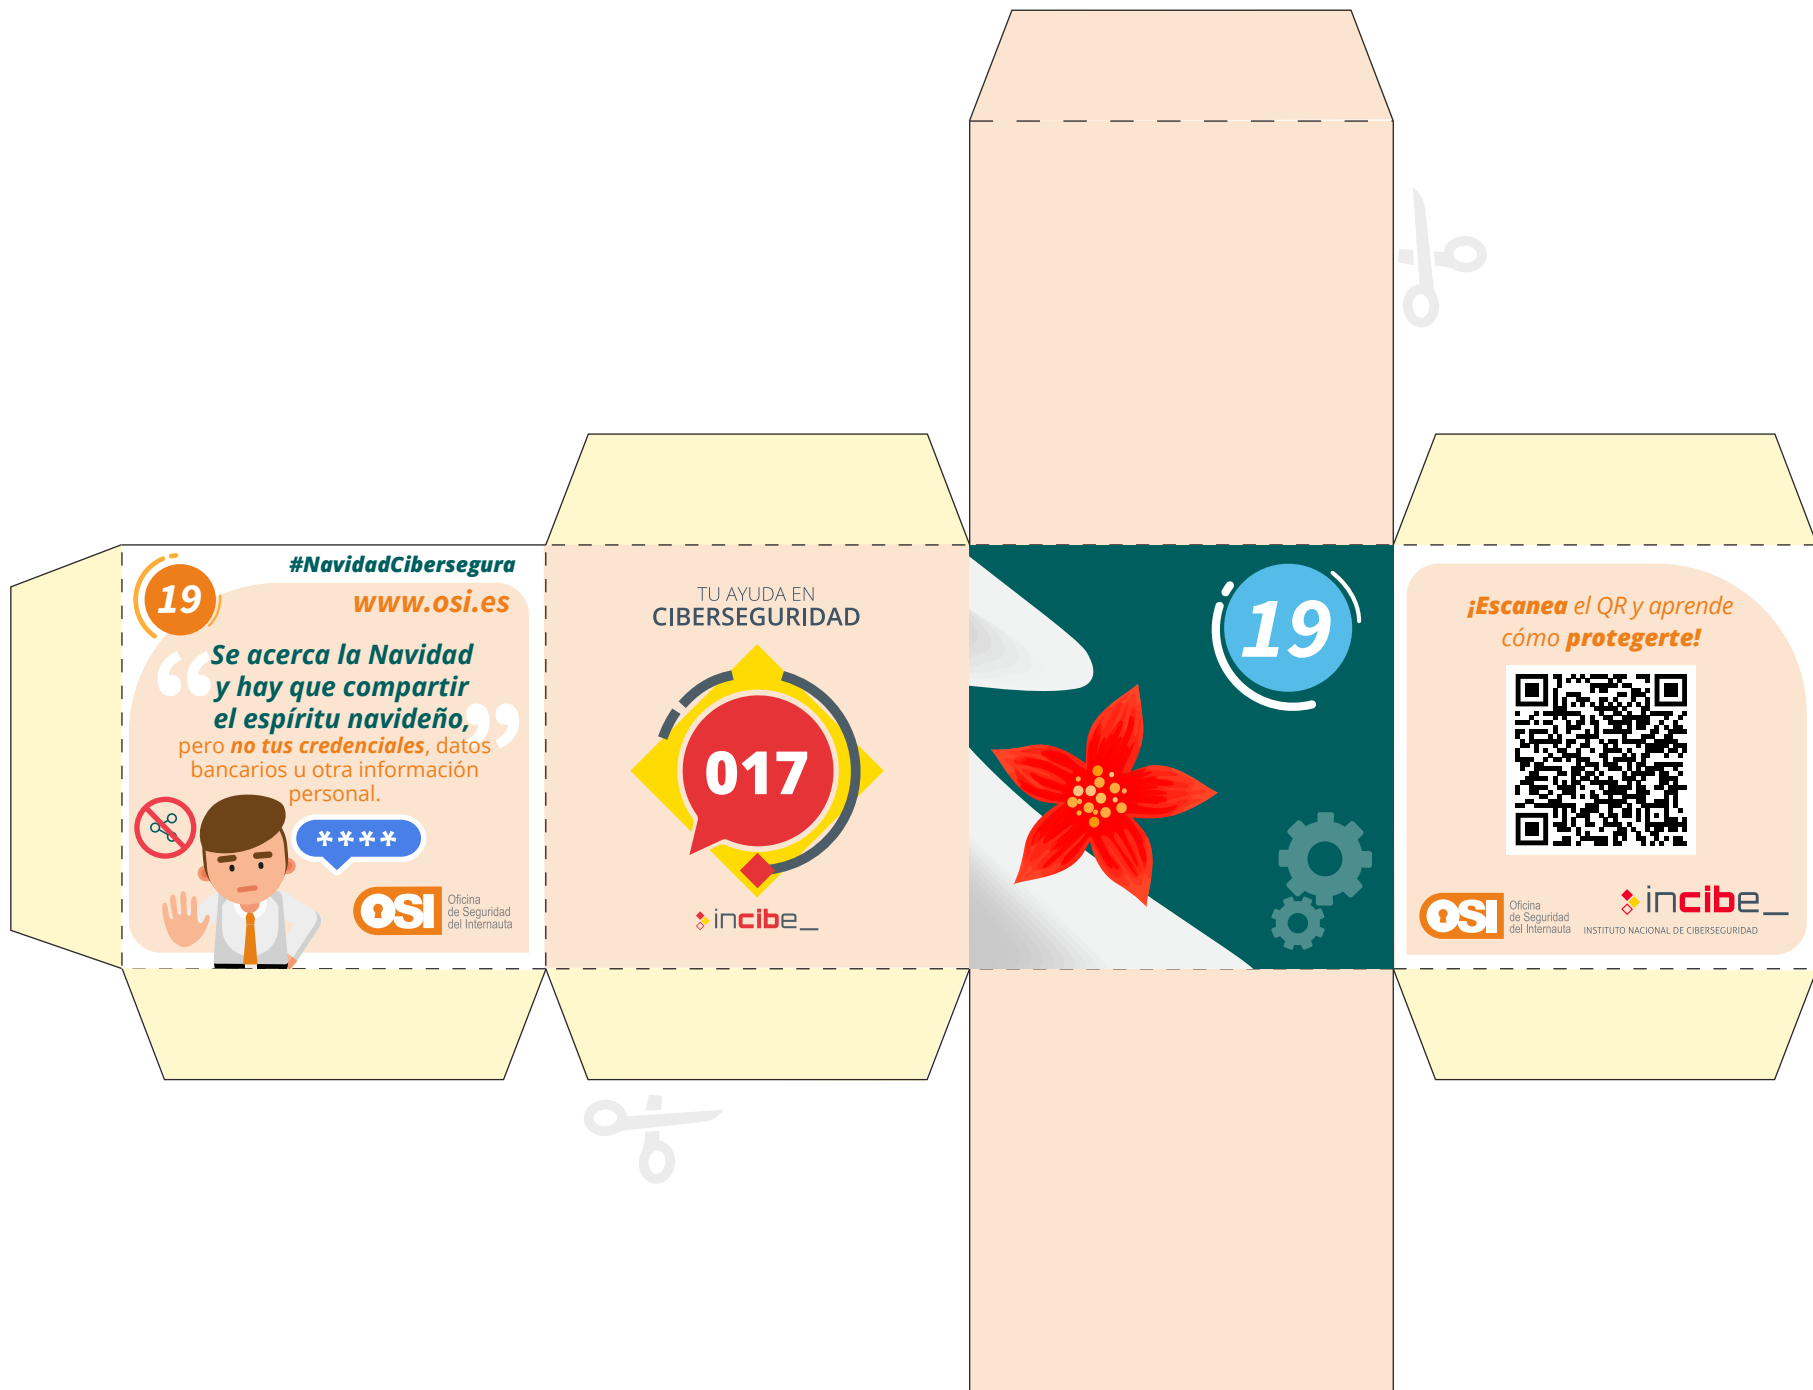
19

#NavidadCibersegura

www.osi.es

“Se acerca la Navidad y hay que compartir el espíritu navideño,” pero no tus credenciales, datos bancarios u otra información personal.

****

OSI Oficina de Seguridad del Internauta

TU AYUDA EN
CIBERSEGURIDAD

017

incibe_

19

¡Escanea el QR y aprende cómo protegerte!

OSI Oficina de Seguridad del Internauta

incibe_
INSTITUTO NACIONAL DE CIBERSEGURIDAD